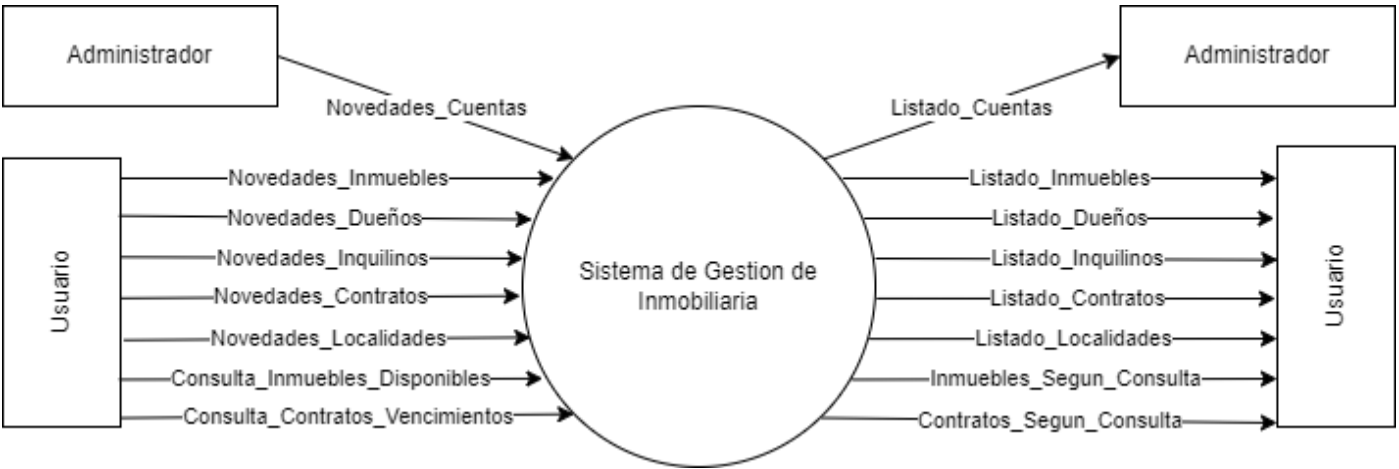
Administrador

Novedades_Cuentas

Usuario

Novedades_Inmuebles
Novedades_Dueños
Novedades_Inquilinos
Novedades_Contratos
Novedades_Localidades
Consulta_Inmuebles_Disponibles
Consulta_Contratos_Vencimientos

Sistema de Gestion de Inmobiliaria

Administrador

Listado_Cuentas

Listado_Inmuebles
Listado_Dueños
Listado_Inquilinos
Listado_Contratos
Listado_Localidades
Inmuebles_Segun_Consulta
Contratos_Segun_Consulta

Usuario